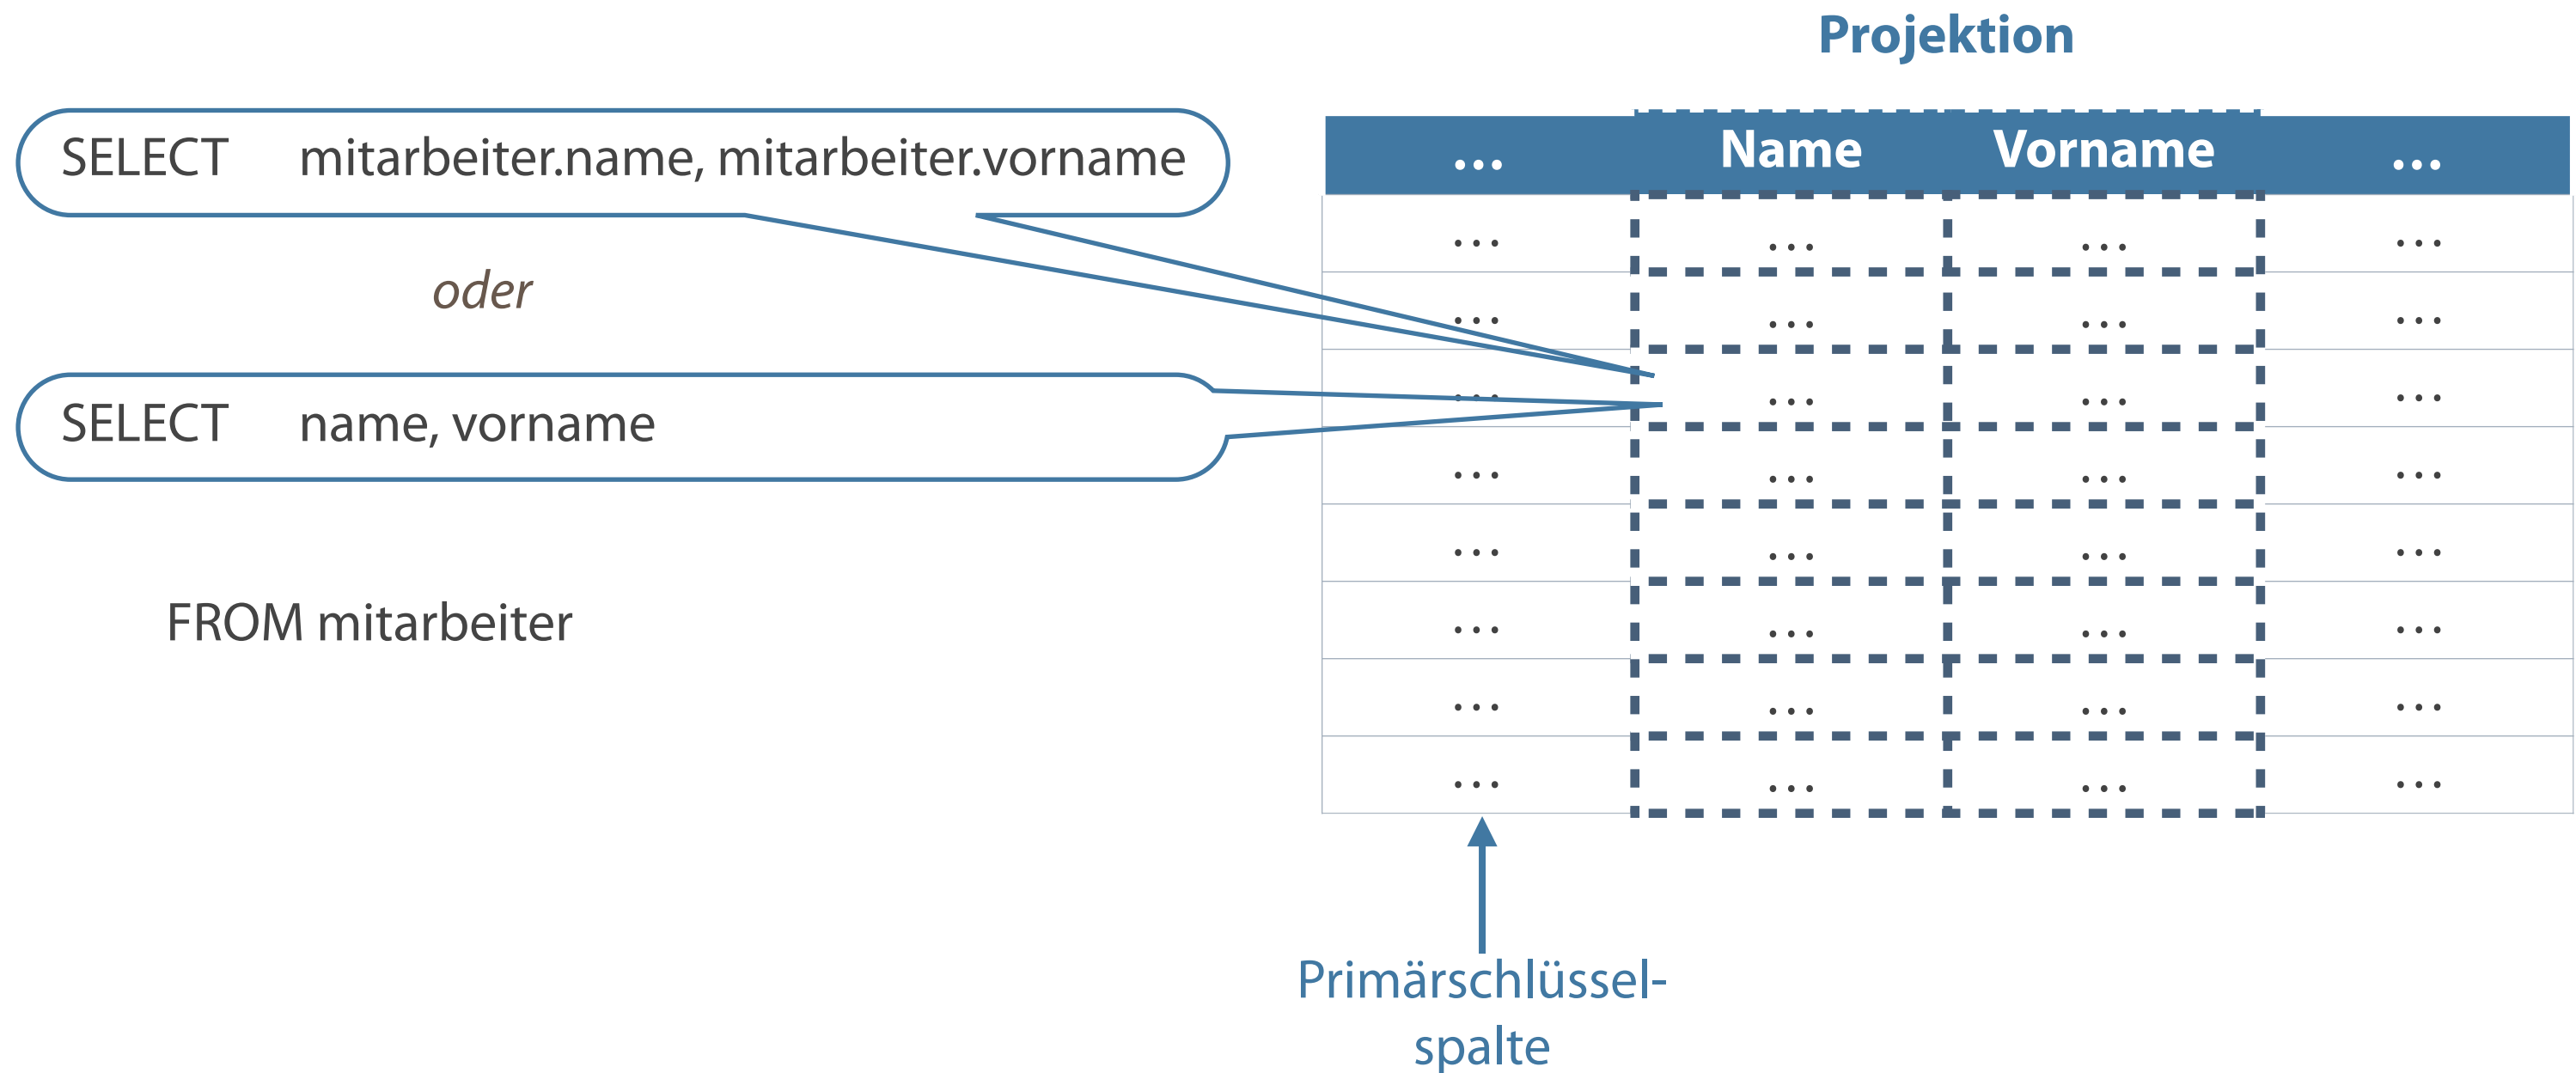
SELECT mitarbeiter.name, mitarbeiter.vorname

oder

SELECT name, vorname

FROM mitarbeiter

Projektion

| ... | Name | Vorname | ... |
|---|---|---|---|
| ... | ... | ... | ... |
| ... | ... | ... | ... |
| ... | ... | ... | ... |
| ... | ... | ... | ... |
| ... | ... | ... | ... |
| ... | ... | ... | ... |
| ... | ... | ... | ... |
| ... | ... | ... | ... |

Primärschlüssel-spalte